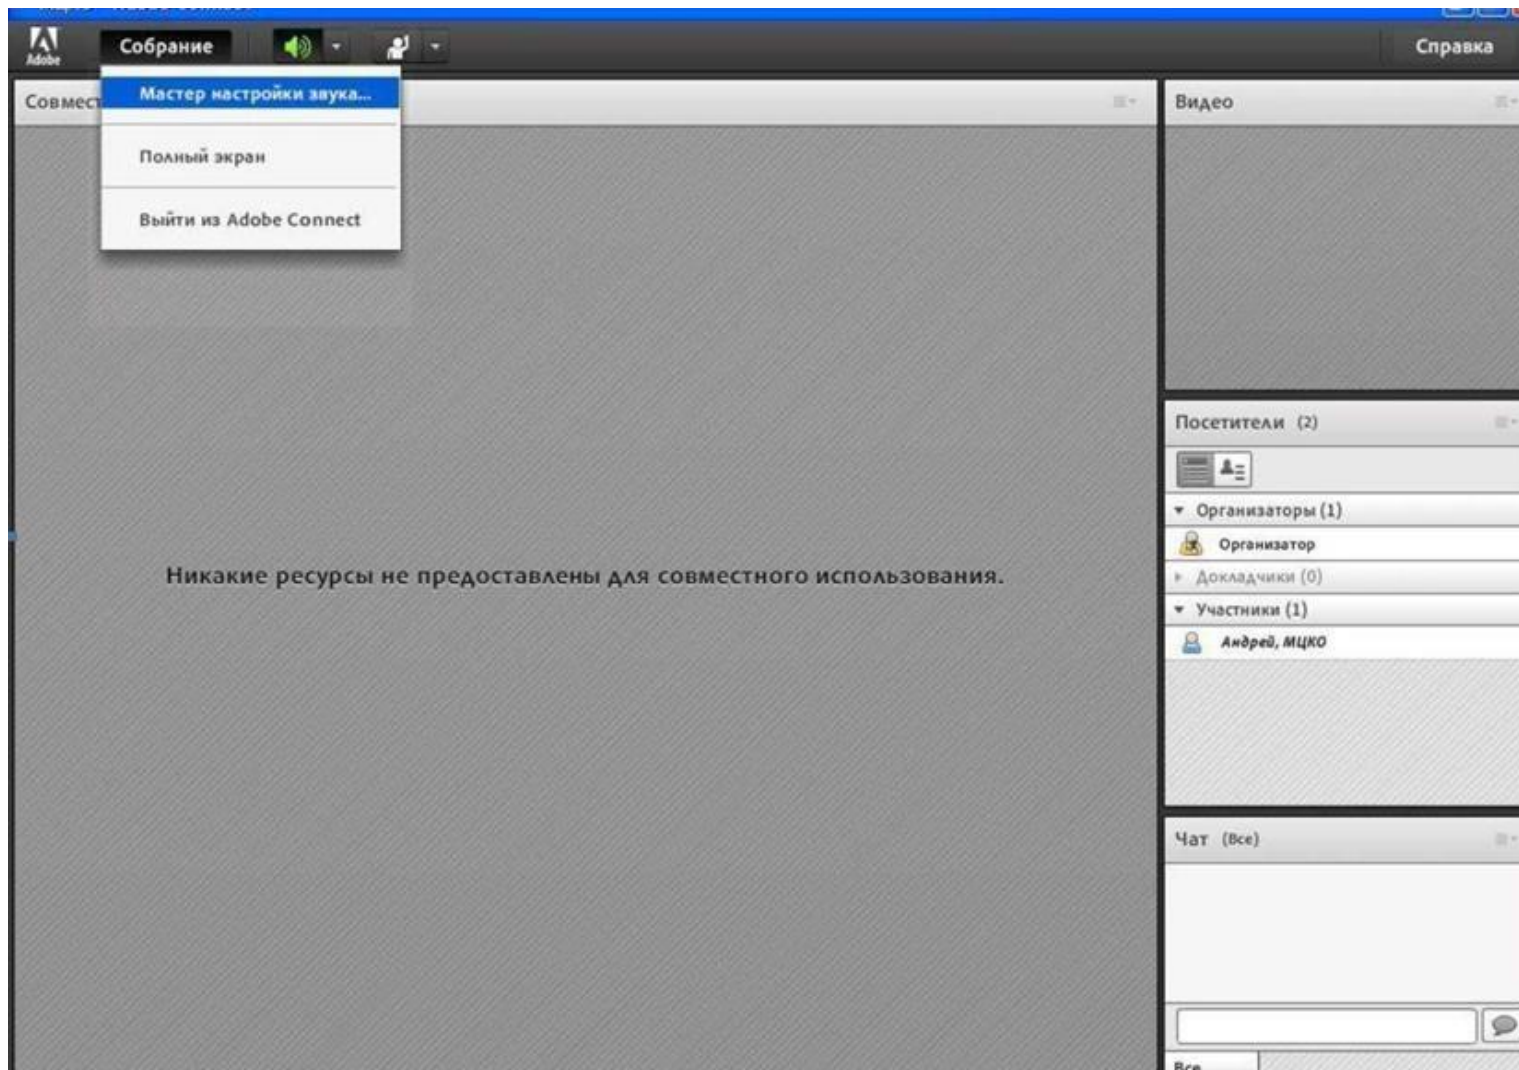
Adobe

Собрание

Справка

Мастер настройки звука...

Полный экран

Выйти из Adobe Connect

Совмест

Никакие ресурсы не предоставлены для совместного использования.

Видео

Посетители (2)

Организаторы (1)

Организатор

Докладчики (0)

Участники (1)

Андрей, МЦКО

Чат (Все)

Все